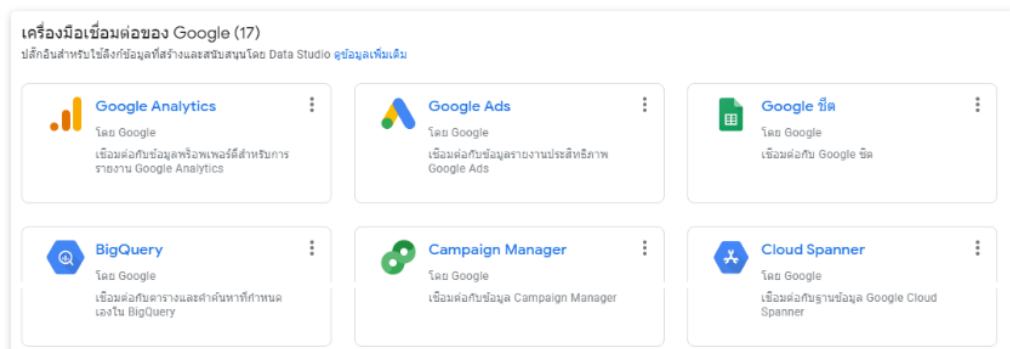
เครื่องมือเชื่อมต่อของ Google (17)
ปลั๊กอินสำหรับใช้ลิงก์ข้อมูลที่สร้างและสนับสนุนโดย Data Studio ดูข้อมูลเพิ่มเติม

Google Analytics
โดย Google
เชื่อมต่อกับข้อมูลพร็อพเพอร์ตี้สำหรับการรายงาน Google Analytics

Google Ads
โดย Google
เชื่อมต่อกับข้อมูลรายงานประสิทธิภาพ Google Ads

Google ชีต
โดย Google
เชื่อมต่อกับ Google ชีต

BigQuery
โดย Google
เชื่อมต่อกับตารางและคำค้นหาที่กำหนดเองใน BigQuery

Campaign Manager
โดย Google
เชื่อมต่อกับข้อมูล Campaign Manager

Cloud Spanner
โดย Google
เชื่อมต่อกับฐานข้อมูล Google Cloud Spanner